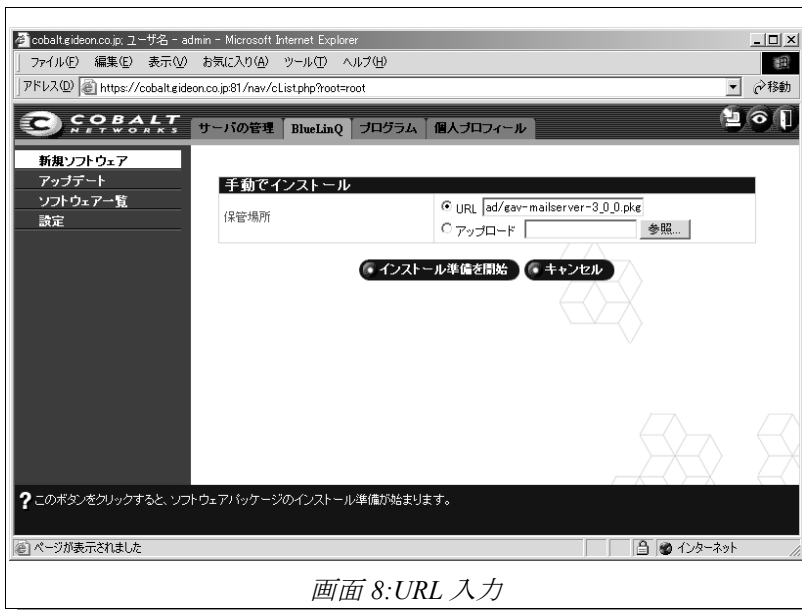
cobalt.gideon.co.jp: ユーザ名 - admin - Microsoft Internet Explorer

ファイル(F) 編集(E) 表示(V) お気に入り(A) ツール(T) ヘルプ(H)

アドレス(D) https://cobalt.gideon.co.jp:81/nav/cList.php?root=root

移動

COBALT NETWORKS

サーバの管理 BlueLinQ プログラム 個人プロフィール

新規ソフトウェア
アップデート
ソフトウェア一覧
設定

手動でインストール

保管場所

URL ad/gav-mailserver-3_0_0.pkg

アップロード 参照...

インストール準備を開始 キャンセル

? このボタンをクリックすると、ソフトウェアパッケージのインストール準備が始まります。

ページが表示されました

インターネット

画面 8:URL 入力